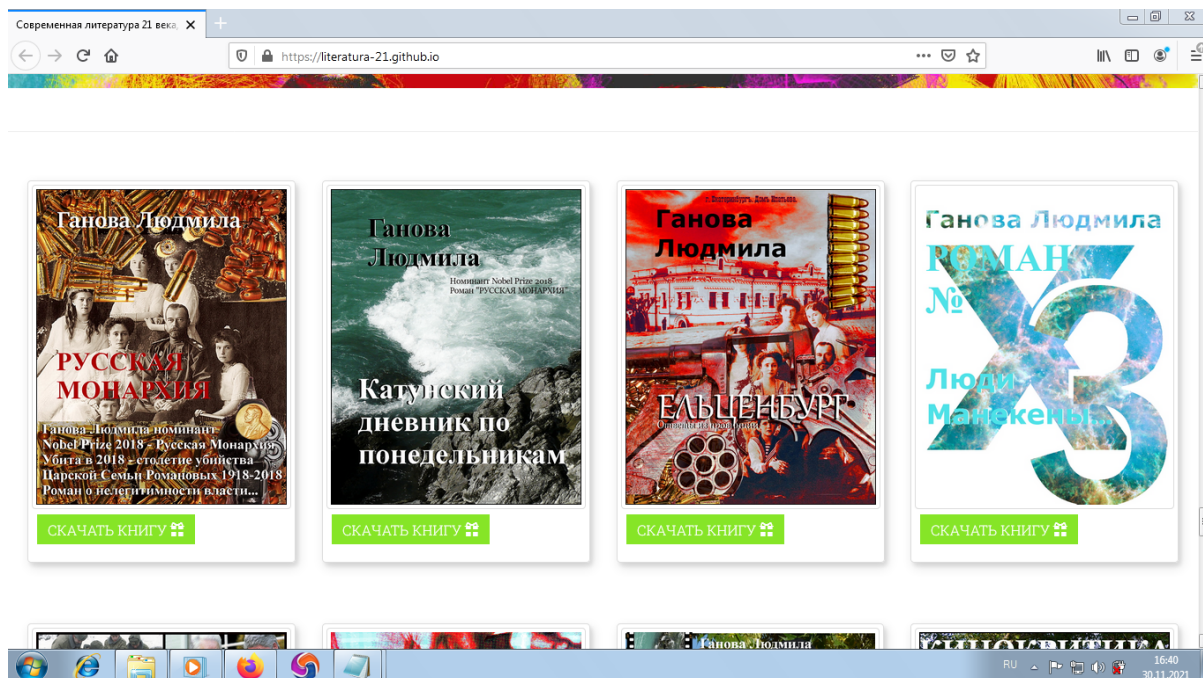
Современная литература 21 века

https://literatura-21.github.io

Ганова Людмила

РУССКАЯ МОНАРХИЯ

Ганова Людмила номинант Nobel Prize 2018 - Русская Монархия Убита в 2018 - столетие убийства Царской Семьи Романовых 1918-2018 Роман о нелегитимности власти...

СКАЧАТЬ КНИГУ

Ганова Людмила

Номинант Nobel Prize 2018 Роман "РУССКАЯ МОНАРХИЯ"

Катунский дневник по понедельникам

СКАЧАТЬ КНИГУ

г. Екатеринбург. Дом Ипатьева

Ганова Людмила

ЕЛЬЦЕНБУРГ

Отметины из прошлого

СКАЧАТЬ КНИГУ

Ганова Людмила

РОМАН №

Х3

Люди Манекены...

СКАЧАТЬ КНИГУ

Ганова Людмила

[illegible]

RU

16:40

30.11.2021